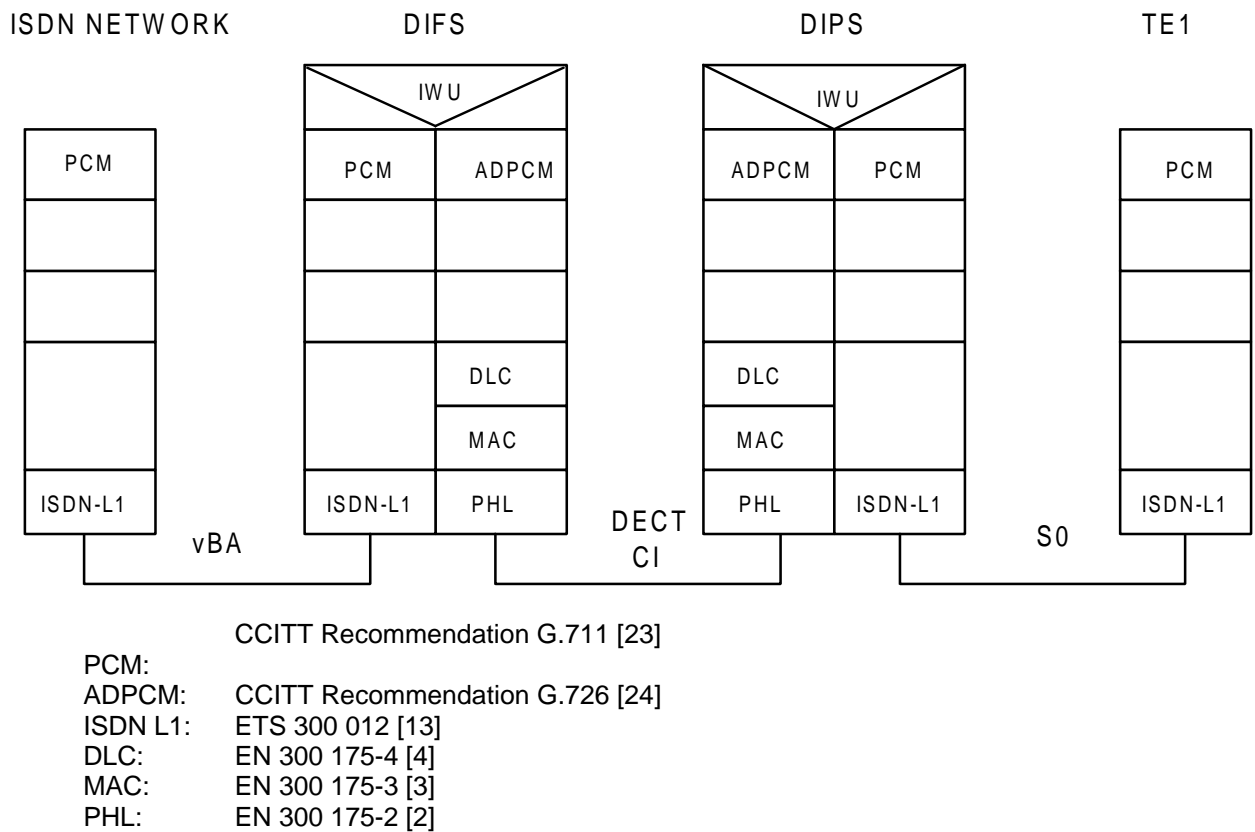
ISDN NETWORK DIFS DIPS TE1

IWU

IWU

PCM

PCM ADPCM

ADPCM PCM

PCM

DLC

DLC

MAC

MAC

ISDN-L1

ISDN-L1 PHL

PHL ISDN-L1

ISDN-L1

vBA

DECT CI

S0

CCITT Recommendation G.711 [23]
PCM:
ADPCM: CCITT Recommendation G.726 [24]
ISDN L1: ETS 300 012 [13]
DLC: EN 300 175-4 [4]
MAC: EN 300 175-3 [3]
PHL: EN 300 175-2 [2]